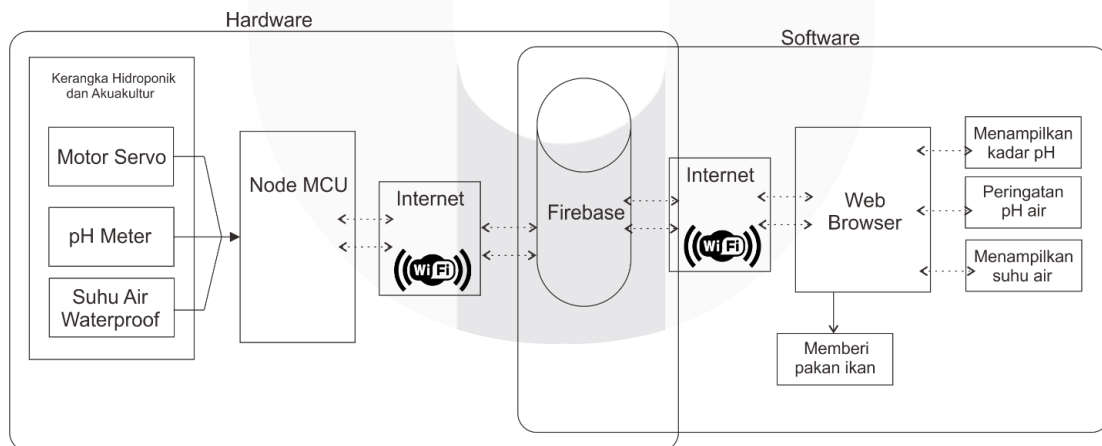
Hardware

Software

Kerangka Hidroponik dan Akuakultur

Motor Servo

pH Meter

Suhu Air Waterproof

Node MCU

Internet

Wi Fi

Firebase

Internet

Wi Fi

Web Browser

Menampilkan kadar pH

Peringatan pH air

Menampilkan suhu air

Memberi pakan ikan